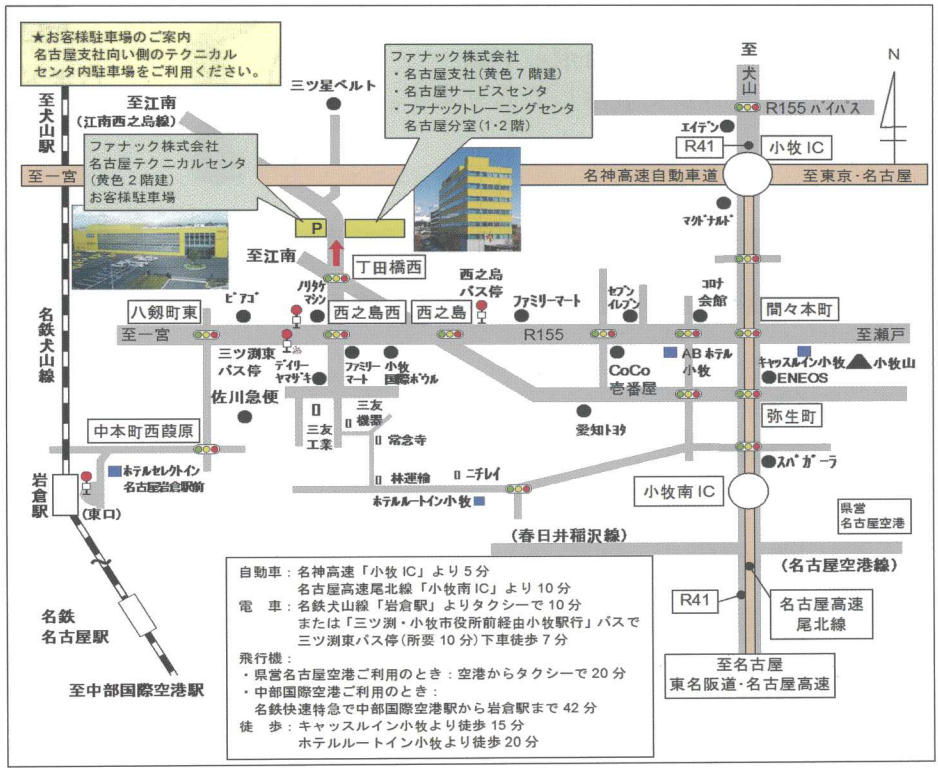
★お客様駐車場のご案内
名古屋支社向い側のテクニカルセンタ内駐車場をご利用ください。

ファナック株式会社
・名古屋支社（黄色7階建）
・名古屋サービスセンタ
・ファナックトレーニングセンタ
名古屋分室（1・2階）

至犬山
至犬山駅
至江南
（江南西之島線）
三ツ星ベルト
N
R155 バイパス
エイデン
R41
小牧IC

ファナック株式会社
名古屋テクニカルセンタ
（黄色2階建）
お客様駐車場

至一宮
名神高速自動車道
至東京・名古屋
マクドナルド
P
至江南
丁田橋西
西之島バス停
ノリタケマシン
ピアゴ
セブンイレブン
コロナ会館
八剱町東
西之島西
西之島
ファミリーマート
間々本町
至一宮
R155
至瀬戸
三ツ渕東バス停
デイリーヤマザキ
ファミリーマート
小牧国際ボウル
CoCo壱番屋
AB ホテル小牧
キャッスルイン小牧
小牧山
ENEOS
名鉄犬山線
佐川急便
三友機器
愛知トヨタ
弥生町
三友工業
常念寺
中本町西葭原
スバガーラ
ホテルセレクトイン名古屋岩倉駅前
林運輸
ニチレイ
岩倉駅
（東口）
ホテルルートイン小牧
小牧南IC
県営名古屋空港
（春日井稲沢線）
（名古屋空港線）
名鉄名古屋駅
R41
名古屋高速尾北線
至中部国際空港駅
至名古屋
東名阪道・名古屋高速

自動車：名神高速「小牧IC」より5分
名古屋高速尾北線「小牧南IC」より10分
電　車：名鉄犬山線「岩倉駅」よりタクシーで10分
または「三ツ渕・小牧市役所前経由小牧駅行」バスで三ツ渕東バス停（所要10分）下車徒歩7分
飛行機：
・県営名古屋空港ご利用のとき：空港からタクシーで20分
・中部国際空港ご利用のとき：
名鉄快速特急で中部国際空港駅から岩倉駅まで42分
徒　歩：キャッスルイン小牧より徒歩15分
ホテルルートイン小牧より徒歩20分